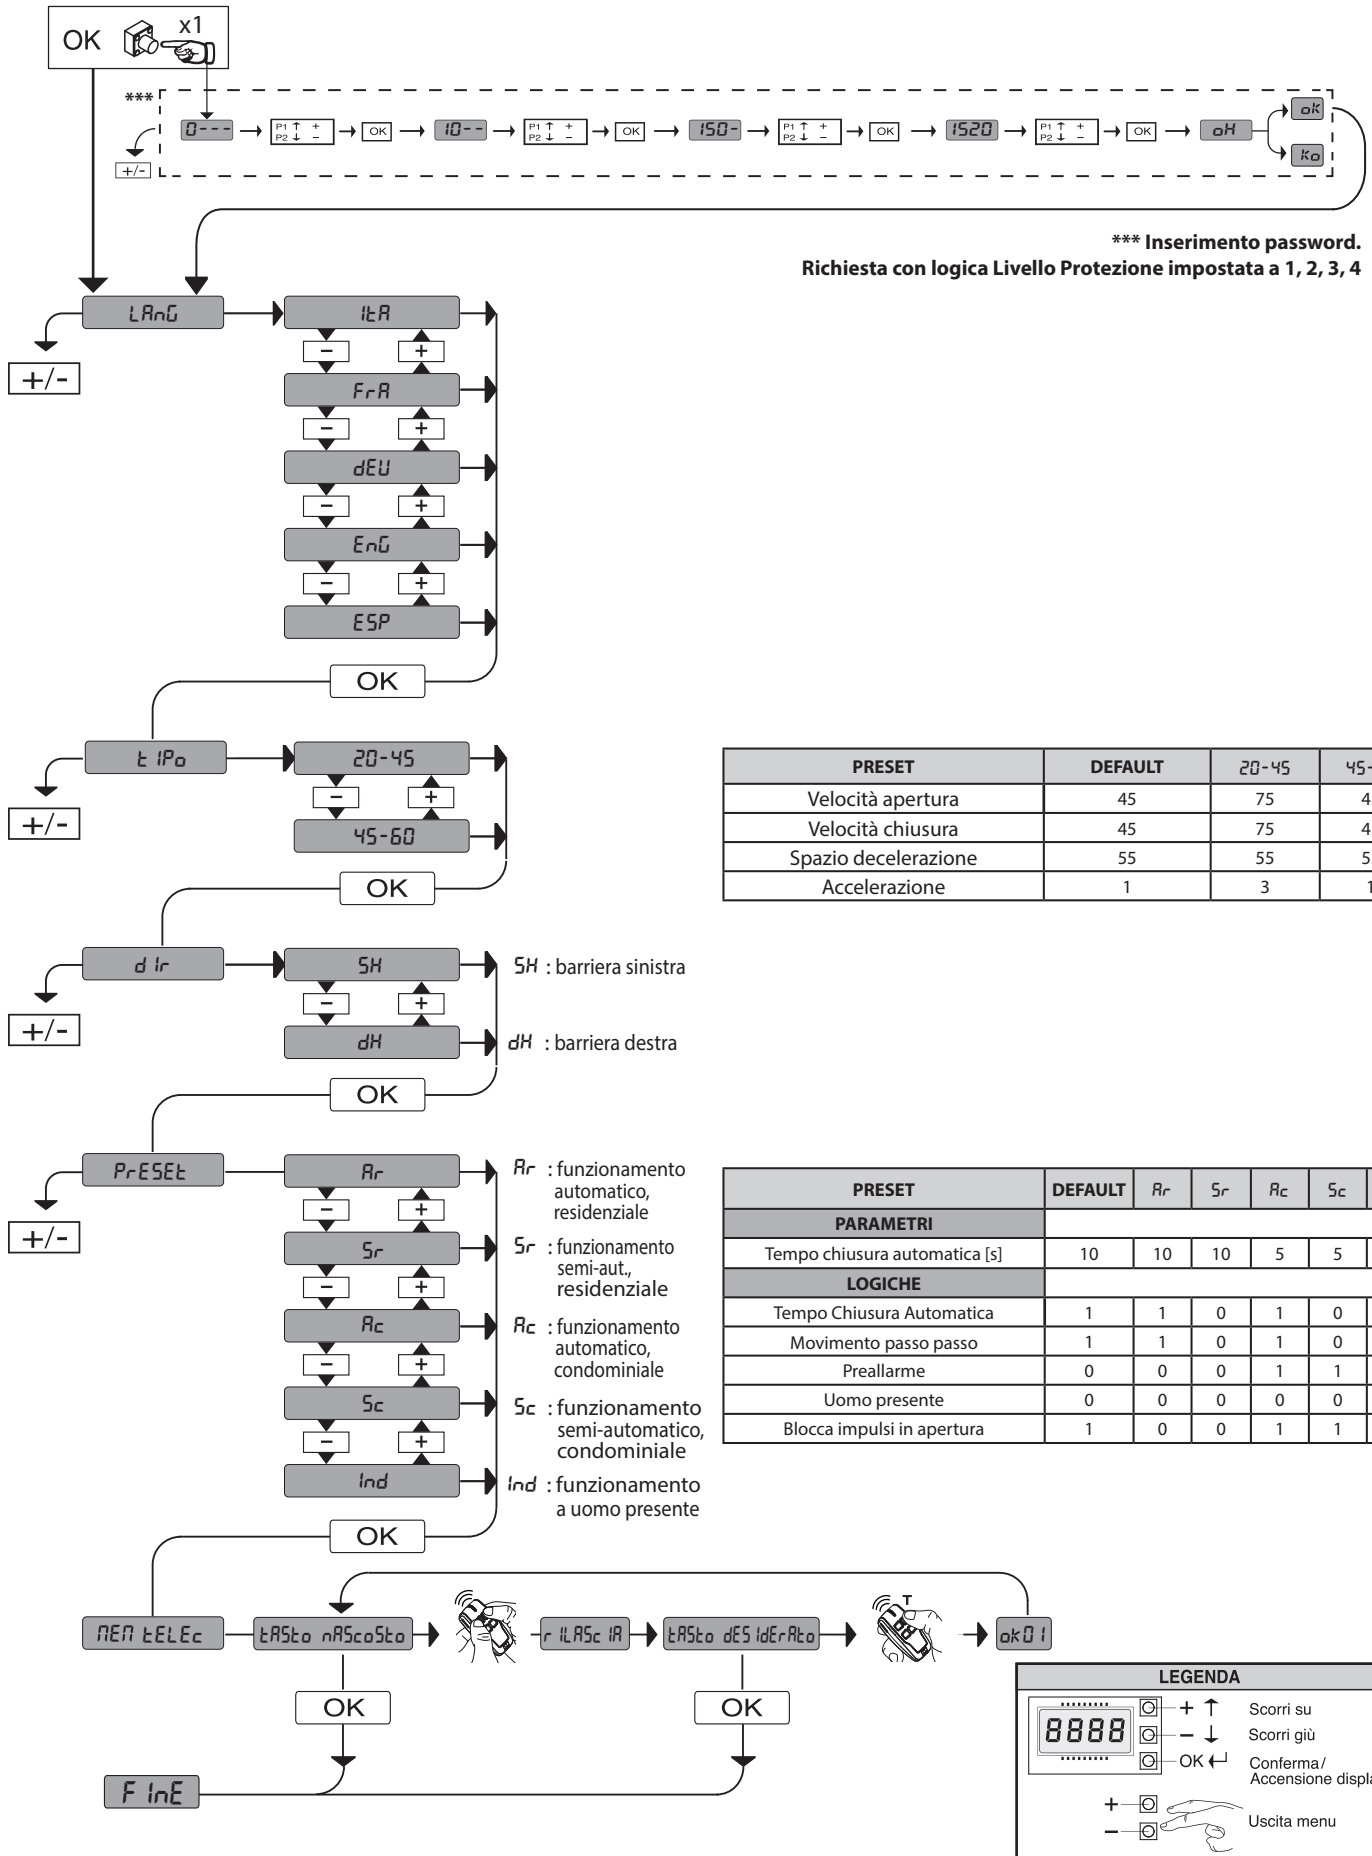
OK x1

***

0--- P1 ↑ + P2 ↓ − OK 10-- P1 ↑ + P2 ↓ − OK 150- P1 ↑ + P2 ↓ − OK 1520 P1 ↑ + P2 ↓ − OK oH ok Ko

+/-

*** Inserimento password.
Richiesta con logica Livello Protezione impostata a 1, 2, 3, 4

LAnG +/-
ItA − + FrA − + dEU − + EnG − + ESP
OK

t IPo +/-
20-45 − + 45-60
OK

| PRESET | DEFAULT | 20-45 | 45- |
|---|---|---|---|
| Velocità apertura | 45 | 75 | 4 |
| Velocità chiusura | 45 | 75 | 4 |
| Spazio decelerazione | 55 | 55 | 5 |
| Accelerazione | 1 | 3 | 1 |

d Ir +/-
SH − + dH
OK
SH : barriera sinistra
dH : barriera destra

PrESEt +/-
Ar − + Sr − + Ac − + Sc − + Ind
OK
Ar : funzionamento automatico, residenziale
Sr : funzionamento semi-aut., residenziale
Ac : funzionamento automatico, condominiale
Sc : funzionamento semi-automatico, condominiale
Ind : funzionamento a uomo presente

| PRESET | DEFAULT | Ar | Sr | Ac | Sc |
|---|---|---|---|---|---|
| PARAMETRI | | | | | |
| Tempo chiusura automatica [s] | 10 | 10 | 10 | 5 | 5 |
| LOGICHE | | | | | |
| Tempo Chiusura Automatica | 1 | 1 | 0 | 1 | 0 |
| Movimento passo passo | 1 | 1 | 0 | 1 | 0 |
| Preallarme | 0 | 0 | 0 | 1 | 1 |
| Uomo presente | 0 | 0 | 0 | 0 | 0 |
| Blocca impulsi in apertura | 1 | 0 | 0 | 1 | 1 |

nEn tELEc tASto nAScoSto rILAScIA tASto dESIdErAto ok01
OK OK
FInE

LEGENDA
8888
+ ↑ Scorri su
− ↓ Scorri giù
OK ↵ Conferma / Accensione displa
+ − Uscita menu